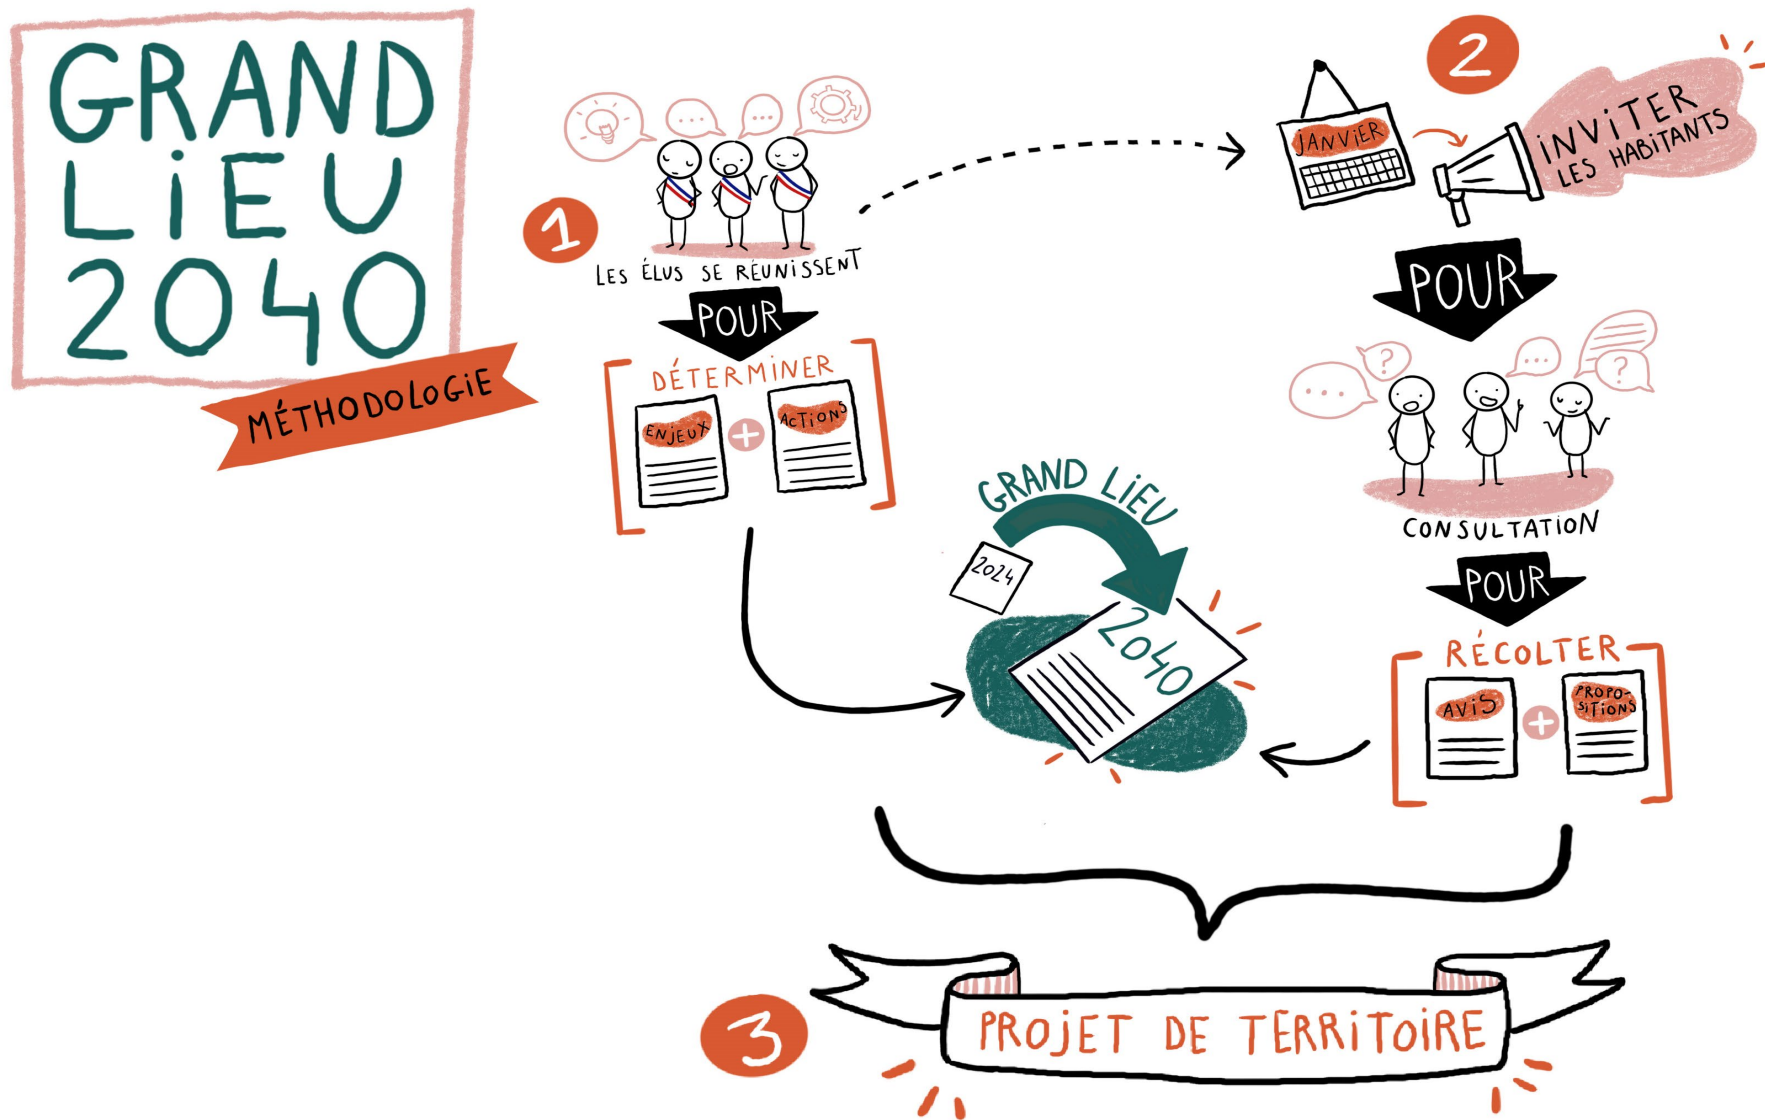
GRAND LiEU 2040

MÉTHODOLOGIE

1

LES ÉLUS SE RÉUNISSENT

POUR

DÉTERMINER

ENJEUX + ACTIONS

2

JANVIER

INVITER LES HABITANTS

POUR

CONSULTATION

POUR

RÉCOLTER

AVIS + PROPOSITIONS

GRAND LIEU

2024

2040

3

PROJET DE TERRITOIRE